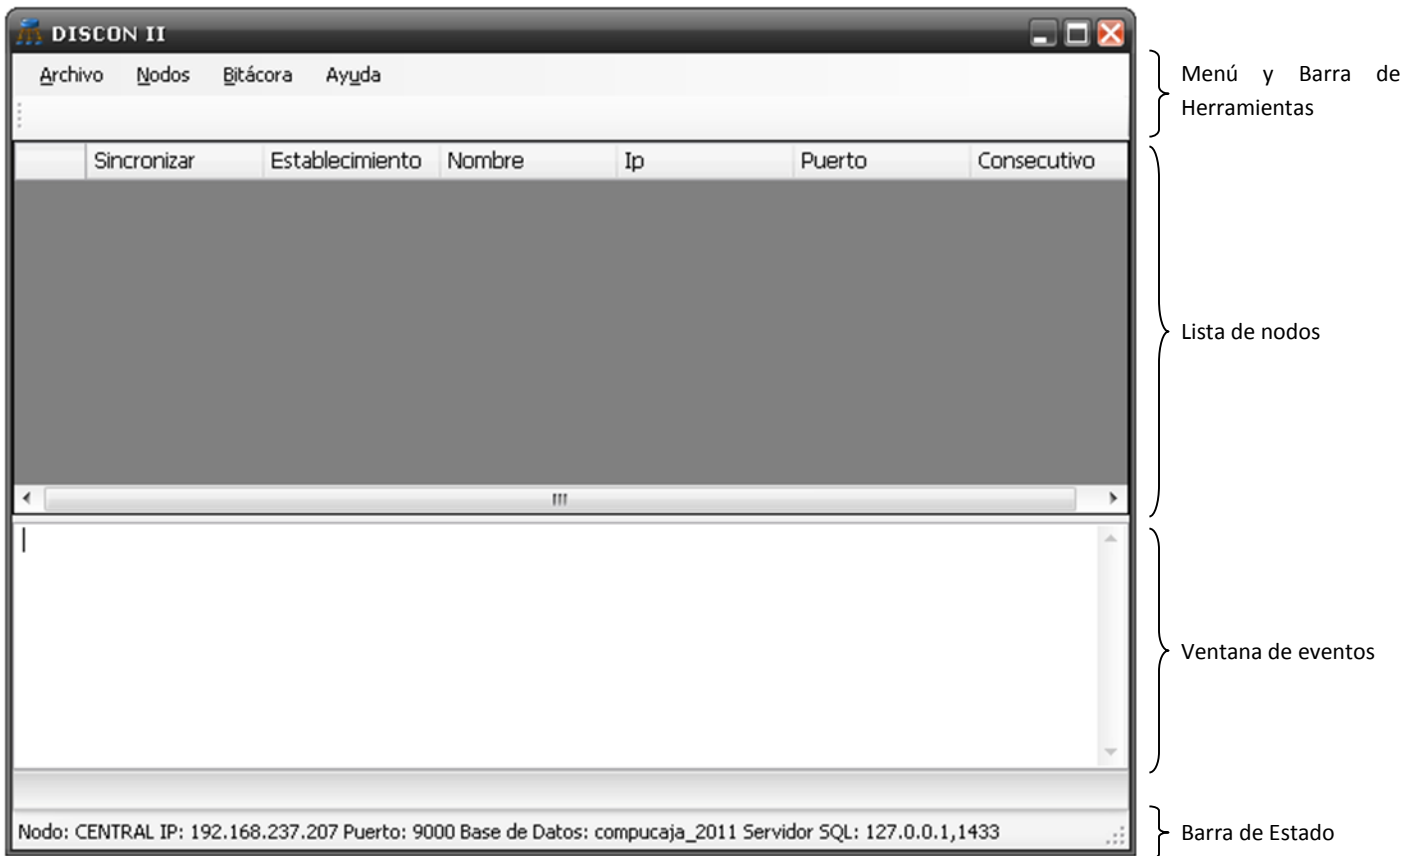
DISCON II

Archivo Nodos Bitácora Ayuda

| | Sincronizar | Establecimiento | Nombre | Ip | Puerto | Consecutivo |
|---|---|---|---|---|---|---|

Nodo: CENTRAL IP: 192.168.237.207 Puerto: 9000 Base de Datos: compucaja_2011 Servidor SQL: 127.0.0.1,1433

Menú y Barra de Herramientas

Lista de nodos

Ventana de eventos

Barra de Estado